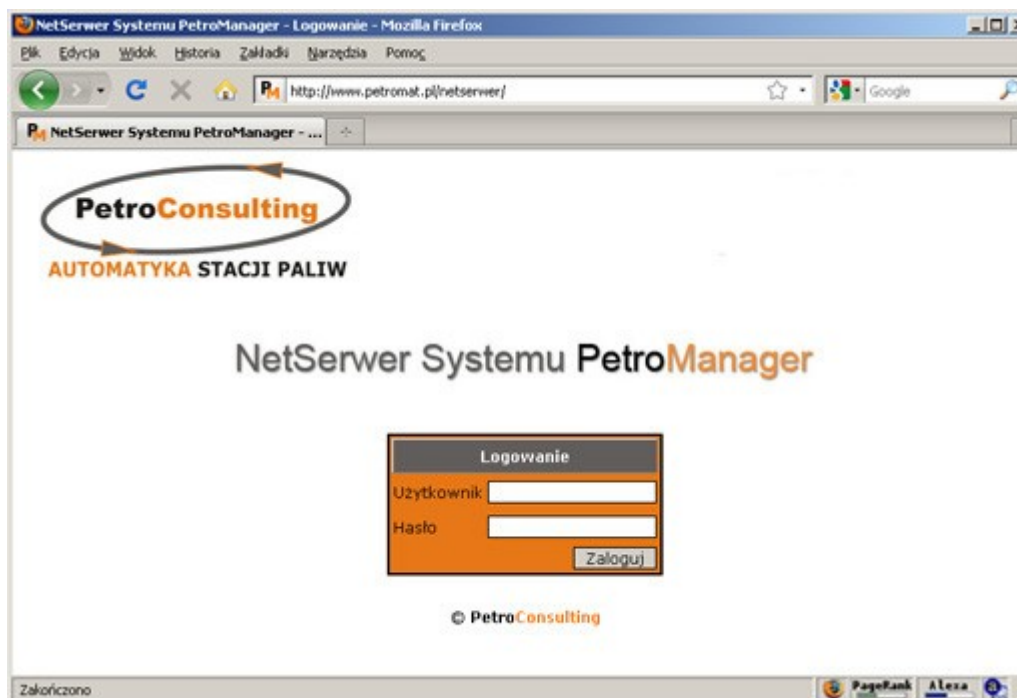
NetSerwer Systemu PetroManager - Logowanie - Mozilla Firefox

Plik Edycja Widok Historia Zakładki Narzędzia Pomoc

http://www.petromat.pl/netserwer/

Google

NetSerwer Systemu PetroManager - ...

PetroConsulting

AUTOMATYKA STACJI PALIW

NetSerwer Systemu PetroManager

Logowanie

Użytkownik

Hasło

Zaloguj

© PetroConsulting

Zakończono

PageRank Alexa